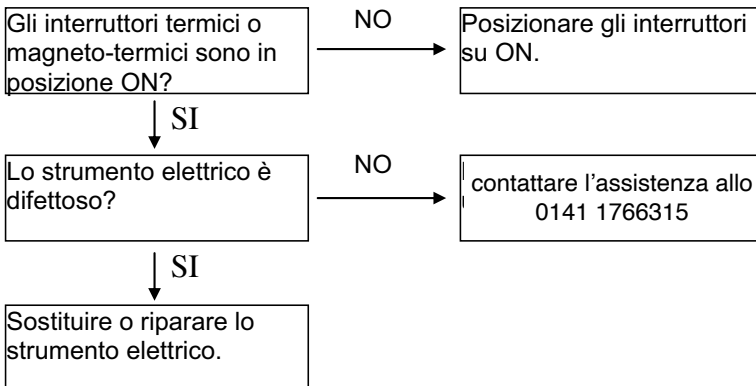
Gli interruttori termici o magneto-termici sono in posizione ON?

NO

Posizionare gli interruttori su ON.

SI

Lo strumento elettrico è difettoso?

NO

contattare l'assistenza allo 0141 1766315

SI

Sostituire o riparare lo strumento elettrico.